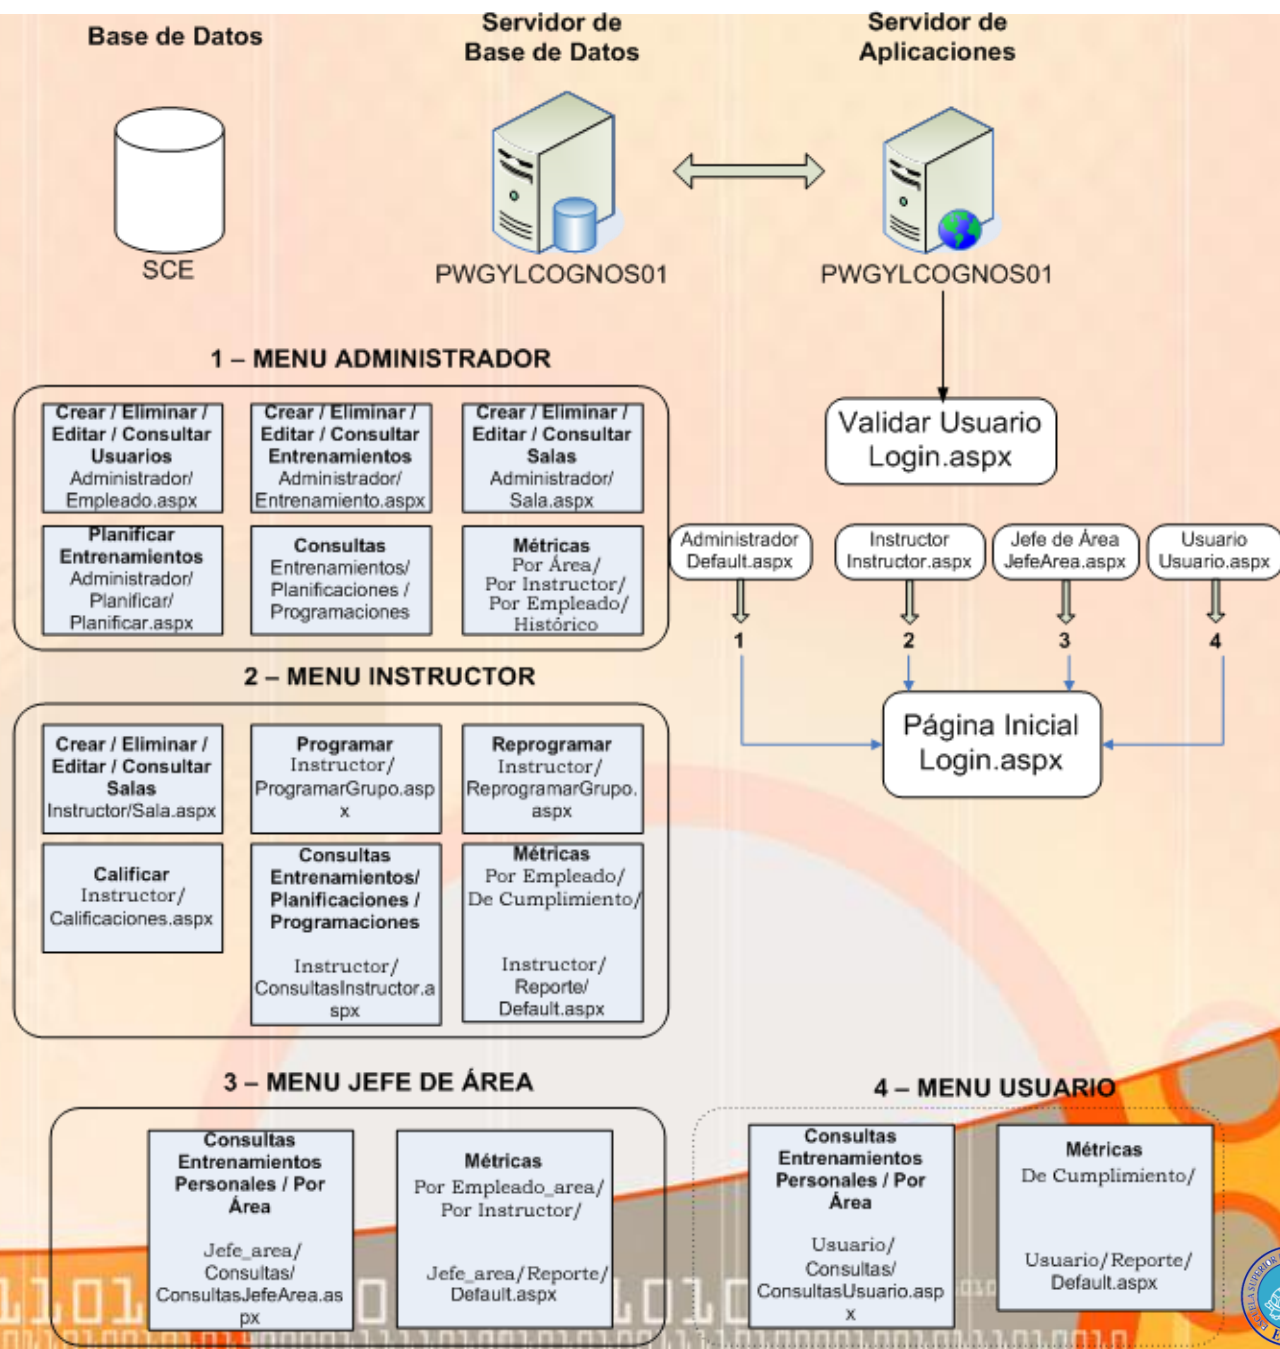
Base de Datos

SCE

Servidor de Base de Datos

PWGYLCOGNOS01

Servidor de Aplicaciones

PWGYLCOGNOS01

Validar Usuario Login.aspx

Administrador Default.aspx

Instructor Instructor.aspx

Jefe de Área JefeArea.aspx

Usuario Usuario.aspx

1

2

3

4

Página Inicial Login.aspx

1 – MENU ADMINISTRADOR

Crear / Eliminar / Editar / Consultar Usuarios Administrador/ Empleado.aspx

Crear / Eliminar / Editar / Consultar Entrenamientos Administrador/ Entrenamiento.aspx

Crear / Eliminar / Editar / Consultar Salas Administrador/ Sala.aspx

Planificar Entrenamientos Administrador/ Planificar/ Planificar.aspx

Consultas Entrenamientos/ Planificaciones / Programaciones

Métricas Por Área/ Por Instructor/ Por Empleado/ Histórico

2 – MENU INSTRUCTOR

Crear / Eliminar / Editar / Consultar Salas Instructor/Sala.aspx

Programar Instructor/ ProgramarGrupo.aspx

Reprogramar Instructor/ ReprogramarGrupo.aspx

Calificar Instructor/ Calificaciones.aspx

Consultas Entrenamientos/ Planificaciones / Programaciones Instructor/ ConsultasInstructor.aspx

Métricas Por Empleado/ De Cumplimiento/ Instructor/ Reporte/ Default.aspx

3 – MENU JEFE DE ÁREA

Consultas Entrenamientos Personales / Por Área Jefe_area/ Consultas/ ConsultasJefeArea.aspx

Métricas Por Empleado_area/ Por Instructor/ Jefe_area/Reporte/ Default.aspx

4 – MENU USUARIO

Consultas Entrenamientos Personales / Por Área Usuario/ Consultas/ ConsultasUsuario.aspx

Métricas De Cumplimiento/ Usuario/Reporte/ Default.aspx